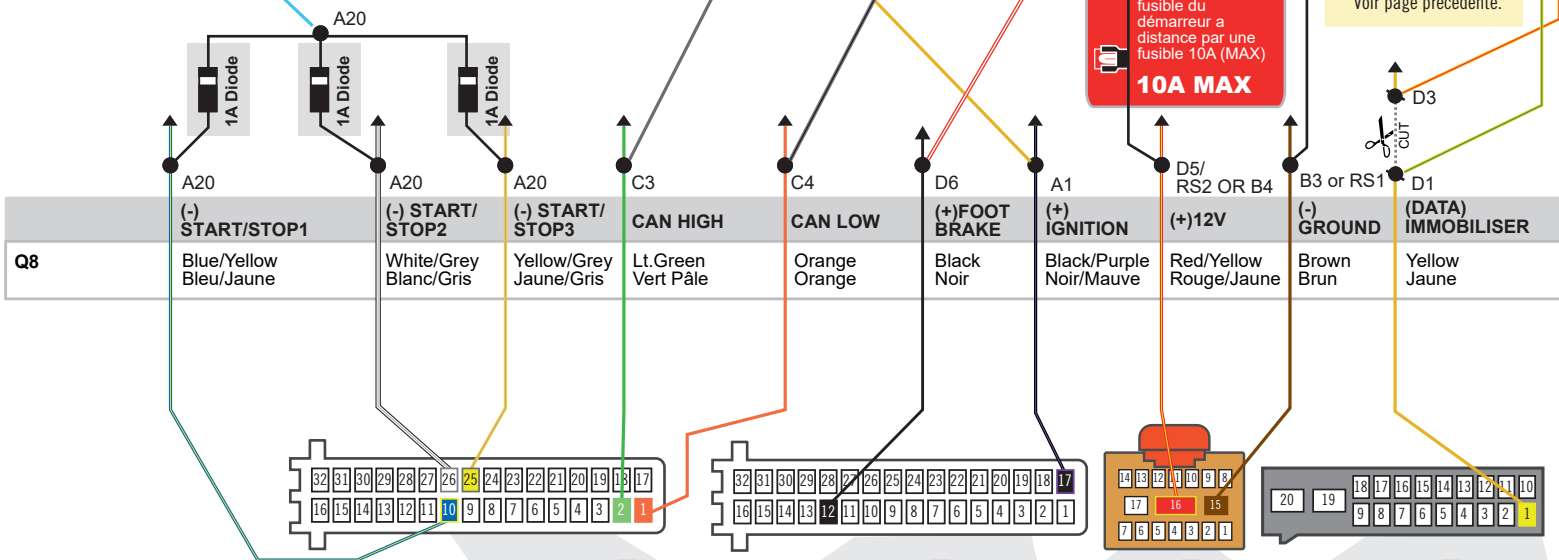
A20

1A Diode
1A Diode
1A Diode

fusible du démarreur a distance par une fusible 10A (MAX)
10A MAX

Voir page précédente.

D3
CUT

A20 A20 A20 C3 C4 D6 A1 D5/ RS2 OR B4 B3 or RS1 D1

| | (-) START/STOP1 | (-) START/ STOP2 | (-) START/ STOP3 | CAN HIGH | CAN LOW | (+)FOOT BRAKE | (+) IGNITION | (+)12V | (-) GROUND | (DATA) IMMOBILISER |
|---|---|---|---|---|---|---|---|---|---|---|
| Q8 | Blue/Yellow Bleu/Jaune | White/Grey Blanc/Gris | Yellow/Grey Jaune/Gris | Lt.Green Vert Pâle | Orange Orange | Black Noir | Black/Purple Noir/Mauve | Red/Yellow Rouge/Jaune | Brown Brun | Yellow Jaune |

32 31 30 29 28 27 26 25 24 23 22 21 20 19 18 17
16 15 14 13 12 11 10 9 8 7 6 5 4 3 2 1

32 31 30 29 28 27 26 25 24 23 22 21 20 19 18 17
16 15 14 13 12 11 10 9 8 7 6 5 4 3 2 1

14 13 12 11 10 9 8
17 16 15
7 6 5 4 3 2 1

20 19
18 17 16 15 14 13 12 11 10
9 8 7 6 5 4 3 2 1